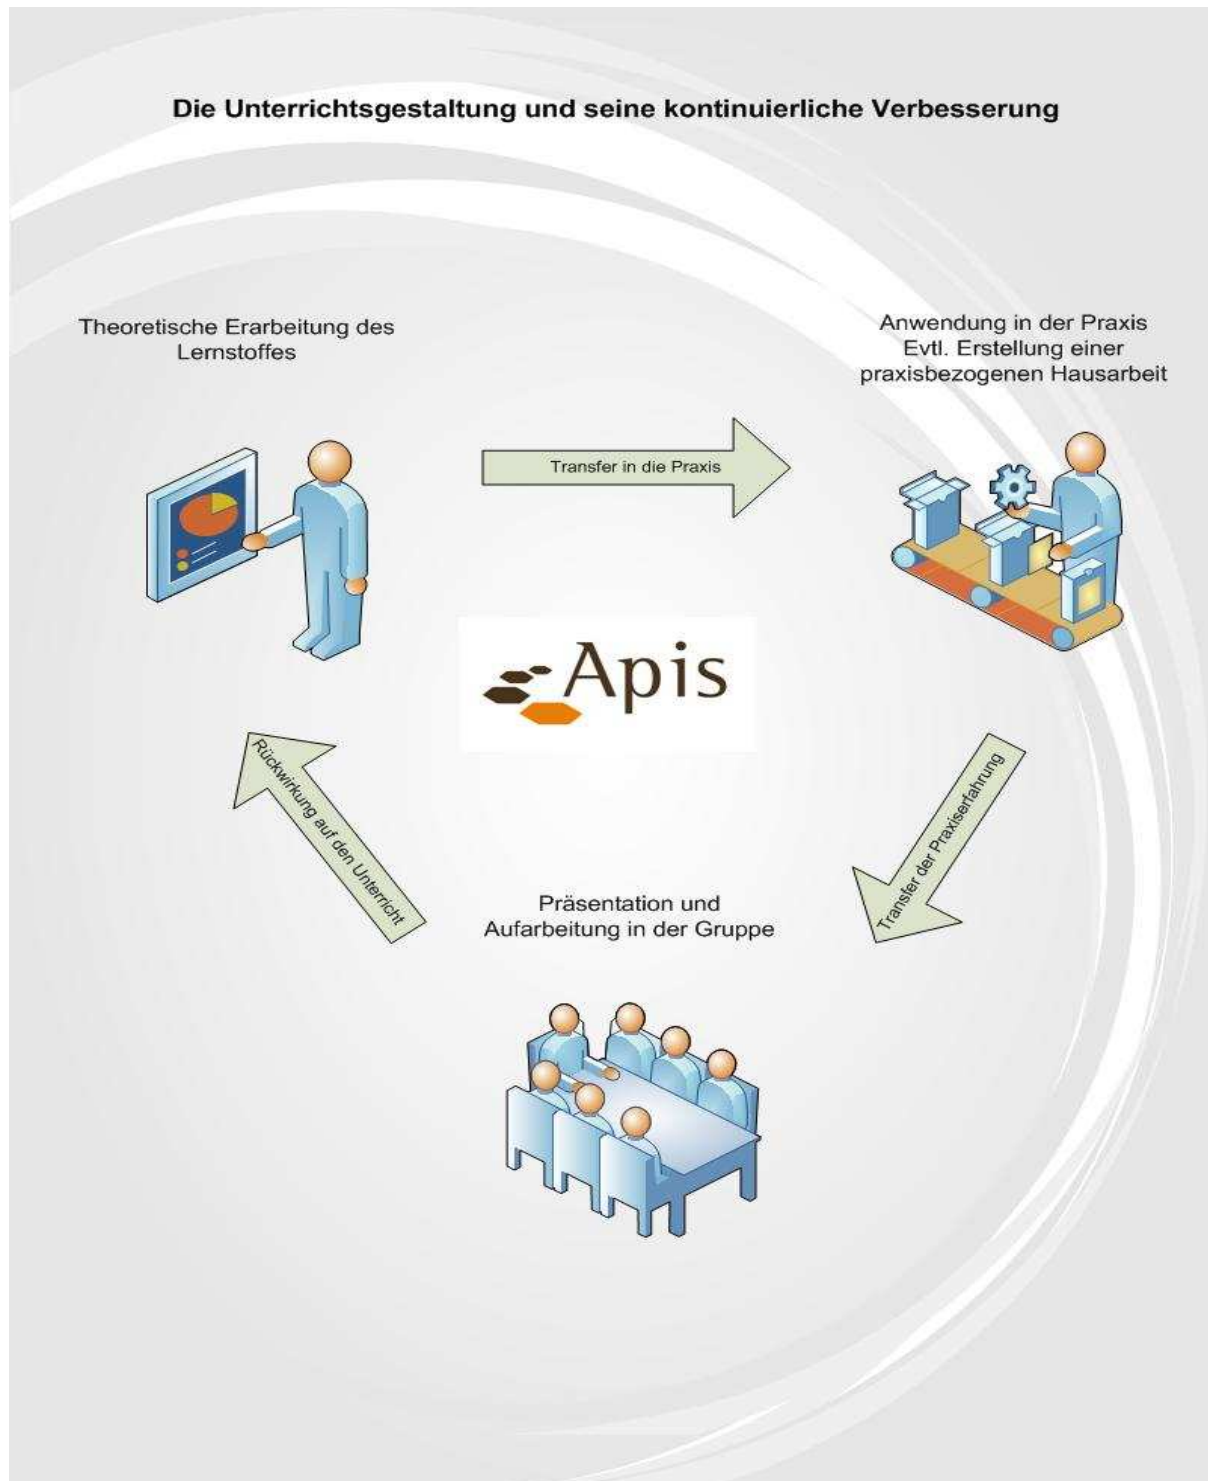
Die Unterrichtsgestaltung und seine kontinuierliche Verbesserung

Theoretische Erarbeitung des Lernstoffes

Transfer in die Praxis

Anwendung in der Praxis
Evtl. Erstellung einer praxisbezogenen Hausarbeit

Apis

Rückwirkung auf den Unterricht

Transfer der Praxiserfahrung

Präsentation und Aufarbeitung in der Gruppe